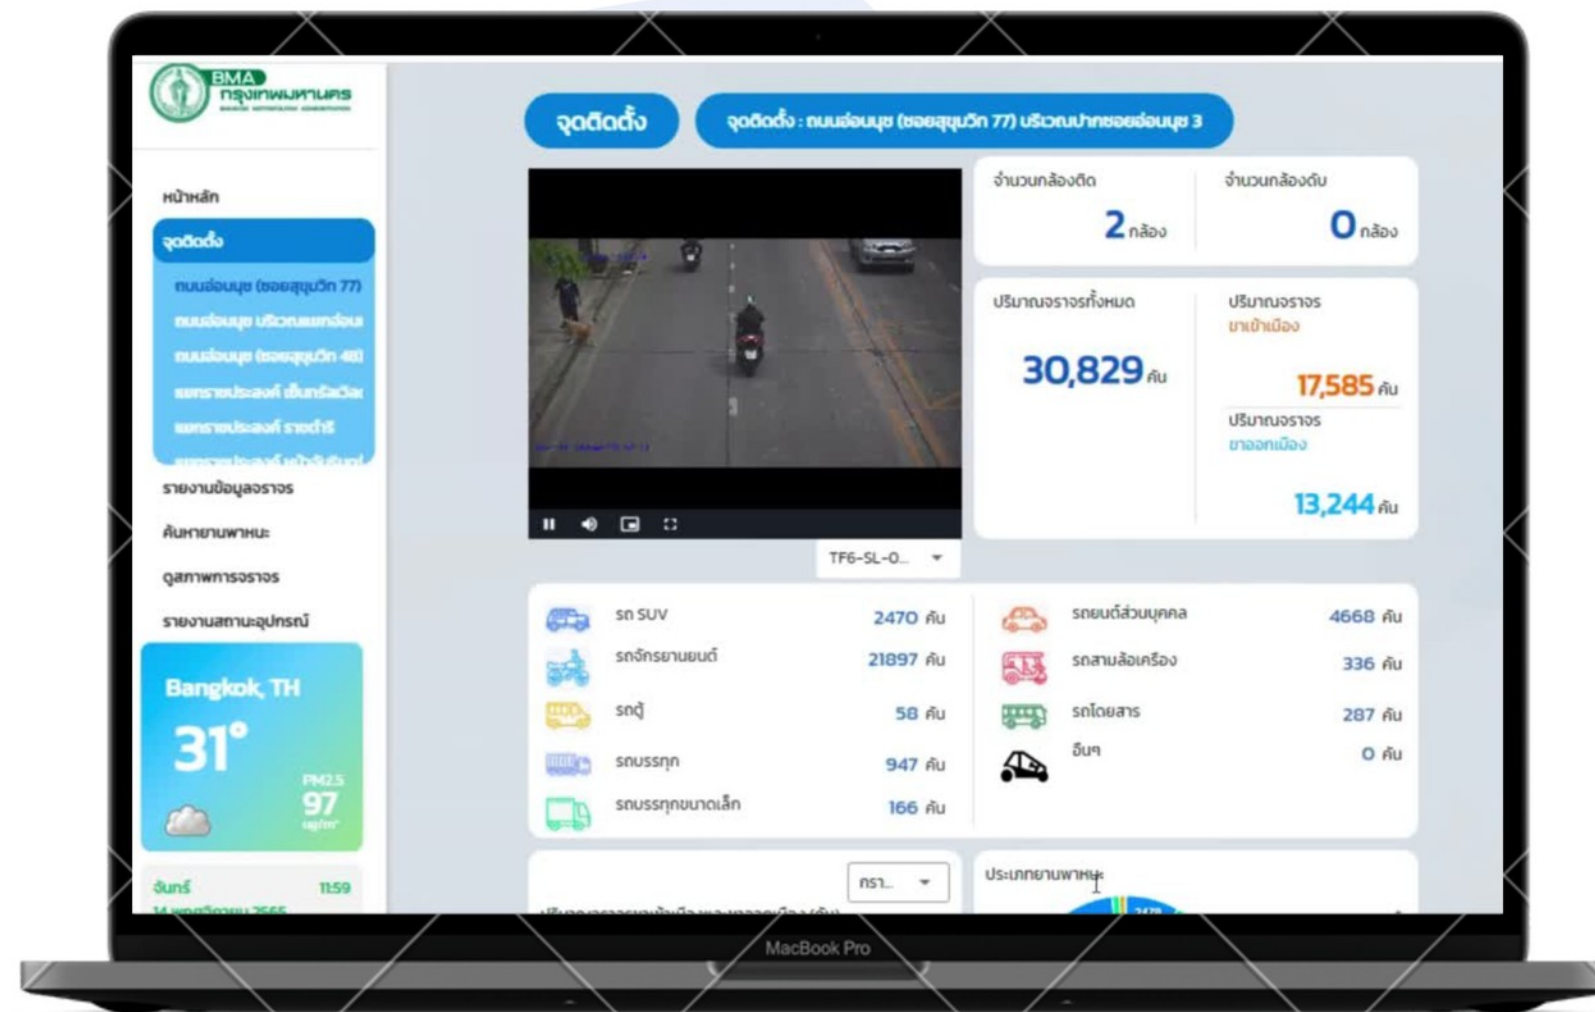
BMA
กรุงเทพมหานคร

หน้าหลัก
จุดติดตั้ง
ถนนอ่อนนุช (ซอยสุขุมวิท 77)
ถนนอ่อนนุช บริเวณแยกอ่อน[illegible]
ถนนอ่อนนุช (ซอยสุขุมวิท 46)
แยกราชประสงค์ เซ็นทรัลเวิ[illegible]
แยกราชประสงค์ ราชดำริ
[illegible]
รายงานข้อมูลจราจร
ค้นหายานพาหนะ
ดูสภาพการจราจร
รายงานสถานะอุปกรณ์

Bangkok, TH
31°
PM2.5
97
ug/m³

จันทร์ 11:59
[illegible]

จุดติดตั้ง
จุดติดตั้ง : ถนนอ่อนนุช (ซอยสุขุมวิท 77) บริเวณปากซอยอ่อนนุช 3

จำนวนกล้องติด
2 กล้อง
จำนวนกล้องดับ
0 กล้อง

ปริมาณจราจรทั้งหมด
30,829 คัน
ปริมาณจราจร ขาเข้าเมือง
17,585 คัน
ปริมาณจราจร ขาออกเมือง
13,244 คัน

TF6-SL-0...

รถ SUV 2470 คัน
รถจักรยานยนต์ 21897 คัน
รถตู้ 58 คัน
รถบรรทุก 947 คัน
รถบรรทุกขนาดเล็ก 166 คัน
รถยนต์ส่วนบุคคล 4668 คัน
รถสามล้อเครื่อง 336 คัน
รถโดยสาร 287 คัน
อื่นๆ 0 คัน

กรา...
ประเภทยานพาหนะ
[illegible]

MacBook Pro